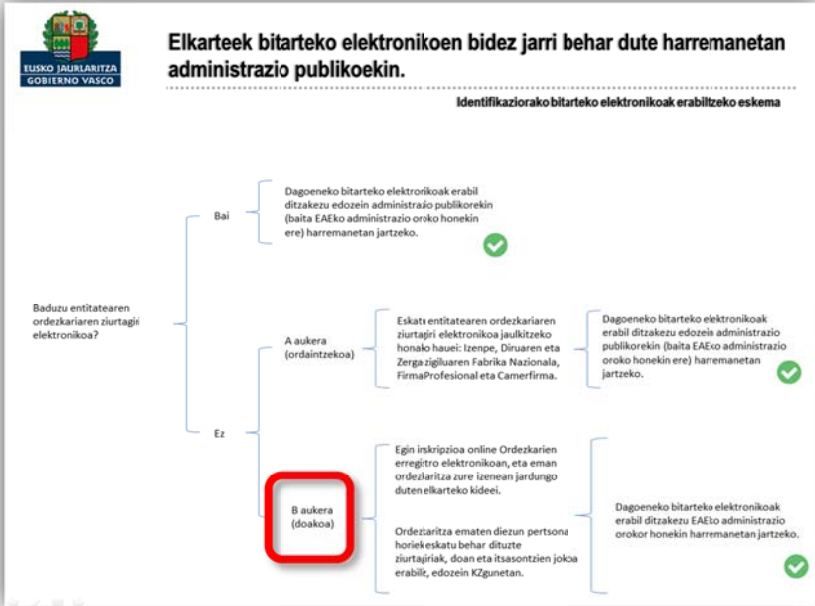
EUSKO JAURLARITZA
GOBIERNO VASCO

Elkarteek bitarteko elektronikoen bidez jarri behar dute harremanetan administrazio publikoekin.

Identifikaziorako bitarteko elektronikoak erabiltzeko eskema

Baduzu entitatearen ordezkariaren ziurtagiri elektronikoa?

Bai

Dagoeneko bitarteko elektronikoak erabil ditzakezu edozein administrazio publikorekin (baita EAEko administrazio oroko honekin ere) harremanetan jartzeko.

Ez

A aukera (ordaintzekoa)

Eskatu entitatearen ordezkariaren ziurtagiri elektronikoa jaulkitzeko honako hauei: Izenpe, Diruaren eta Zerga-zigiluaren Fabrika Nazionala, FirmaProfesional eta Camerfirma.

Dagoeneko bitarteko elektronikoak erabil ditzakezu edozein administrazio publikorekin (baita EAEko administrazio oroko honekin ere) harremanetan jartzeko.

B aukera (doakoa)

Egin inskripzioa online Ordezkarien erregistro elektronikoan, eta eman ordezkaritza zure izenean jardungo duten elkarteko kideei.

Ordezkaritza ematen diezun pertsona horiek eskatu behar dituzte ziurtagiriak, doan eta itsasontzien jokoa erabiliz, edozein KZgunetan.

Dagoeneko bitarteko elektronikoak erabil ditzakezu EAEko administrazio orokor honekin harremanetan jartzeko.